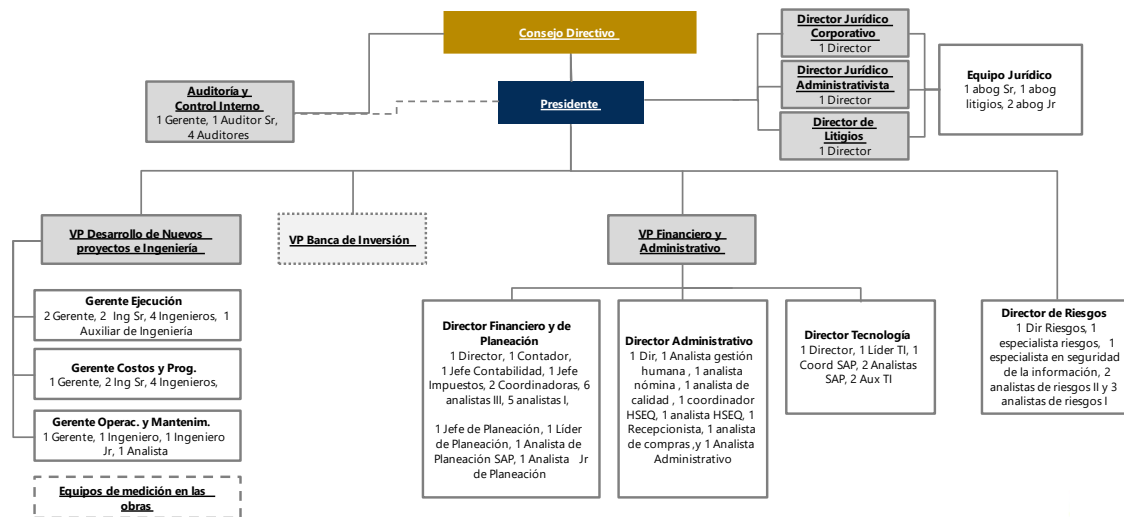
Consejo Directivo

Director Jurídico Corporativo
1 Director

Director Jurídico Administrativista
1 Director

Director de Litigios
1 Director

Equipo Jurídico
1 abog Sr, 1 abog litigios, 2 abog Jr

Auditoría y Control Interno
1 Gerente, 1 Auditor Sr, 4 Auditores

Presidente

VP Desarrollo de Nuevos proyectos e Ingeniería

VP Banca de Inversión

VP Financiero y Administrativo

Gerente Ejecución
2 Gerente, 2 Ing Sr, 4 Ingenieros, 1 Auxiliar de Ingeniería

Gerente Costos y Prog.
1 Gerente, 2 Ing Sr, 4 Ingenieros,

Gerente Operac. y Mantenim.
1 Gerente, 1 Ingeniero, 1 Ingeniero Jr, 1 Analista

Equipos de medición en las obras

Director Financiero y de Planeación
1 Director, 1 Contador, 1 Jefe Contabilidad, 1 Jefe Impuestos, 2 Coordinadoras, 6 analistas III, 5 analistas I,

1 Jefe de Planeación, 1 Líder de Planeación, 1 Analista de Planeación SAP, 1 Analista Jr de Planeación

Director Administrativo
1 Dir, 1 Analista gestión humana , 1 analista nómina , 1 analista de calidad , 1 coordinador HSEQ, 1 analista HSEQ, 1 Recepcionista, 1 analista de compras ,y 1 Analista Administrativo

Director Tecnología
1 Director, 1 Líder TI, 1 Coord SAP, 2 Analistas SAP, 2 Aux TI

Director de Riesgos
1 Dir Riesgos, 1 especialista riesgos, 1 especialista en seguridad de la información, 2 analistas de riesgos II y 3 analistas de riesgos I